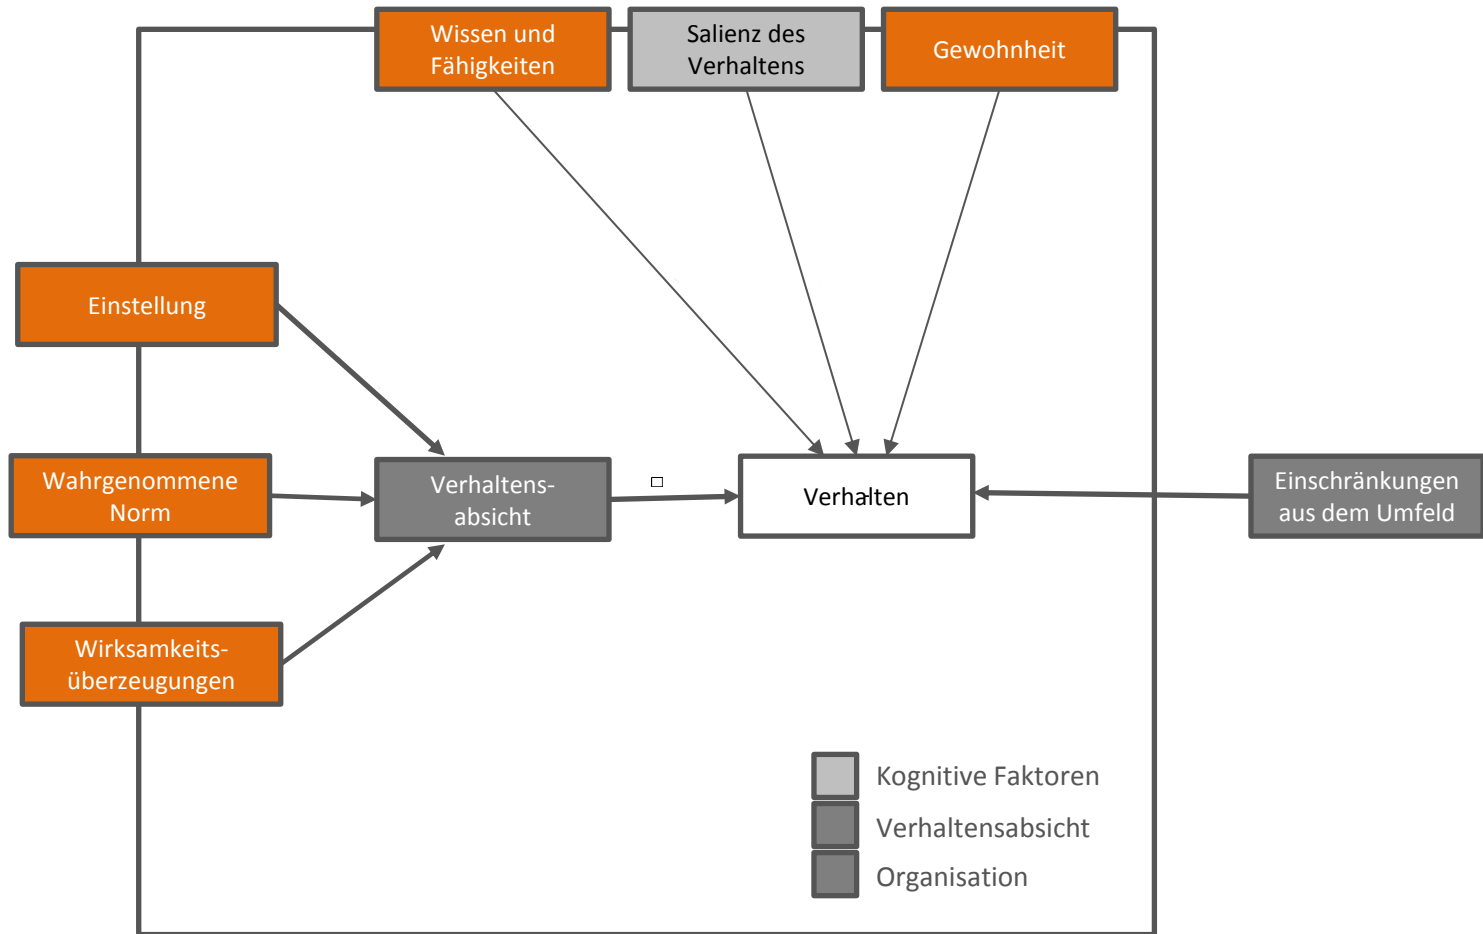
Wissen und Fähigkeiten

Salienz des Verhaltens

Gewohnheit

Einstellung

Wahrgenommene Norm

Verhaltensabsicht

Verhalten

Einschränkungen aus dem Umfeld

Wirksamkeitsüberzeugungen

Kognitive Faktoren

Verhaltensabsicht

Organisation